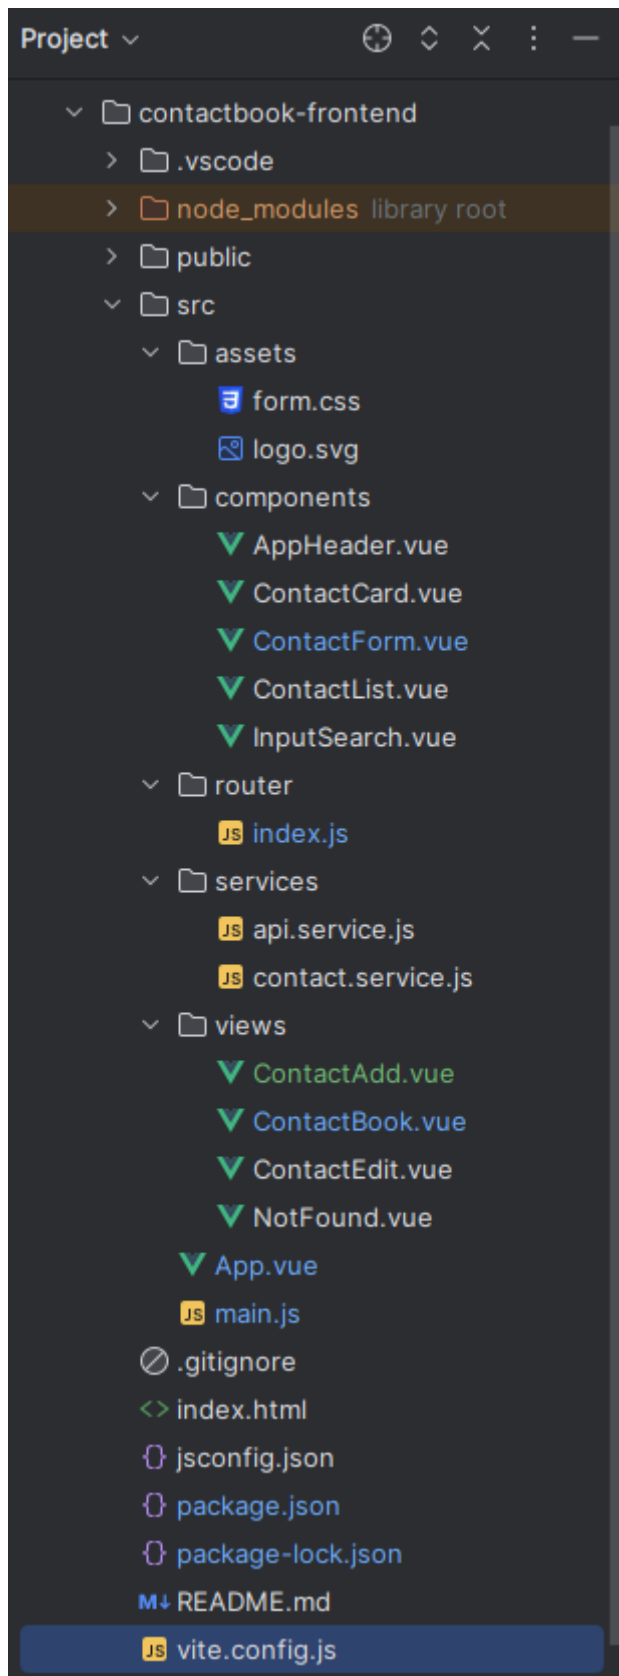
Project

contactbook-frontend
.vscode
node_modules library root
public
src
assets
form.css
logo.svg
components
AppHeader.vue
ContactCard.vue
ContactForm.vue
ContactList.vue
InputSearch.vue
router
index.js
services
api.service.js
contact.service.js
views
ContactAdd.vue
ContactBook.vue
ContactEdit.vue
NotFound.vue
App.vue
main.js
.gitignore
index.html
jsconfig.json
package.json
package-lock.json
README.md
vite.config.js